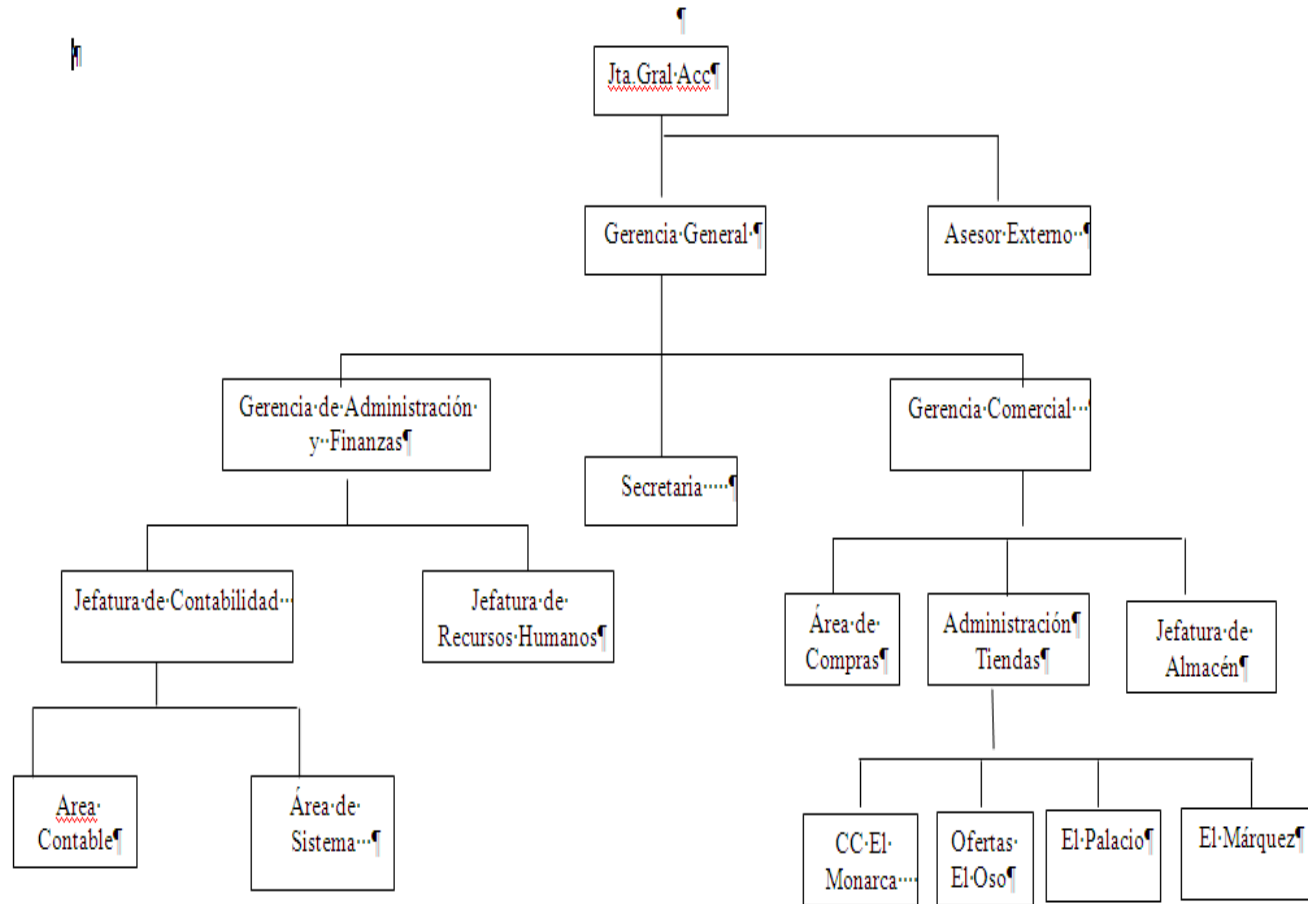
Jta.Gral Acc

Gerencia General

Asesor Externo

Gerencia de Administración y Finanzas

Secretaria

Gerencia Comercial

Jefatura de Contabilidad

Jefatura de Recursos Humanos

Área de Compras

Administración Tiendas

Jefatura de Almacén

Area Contable

Área de Sistema

CC El Monarca

Ofertas El Oso

El Palacio

El Márquez